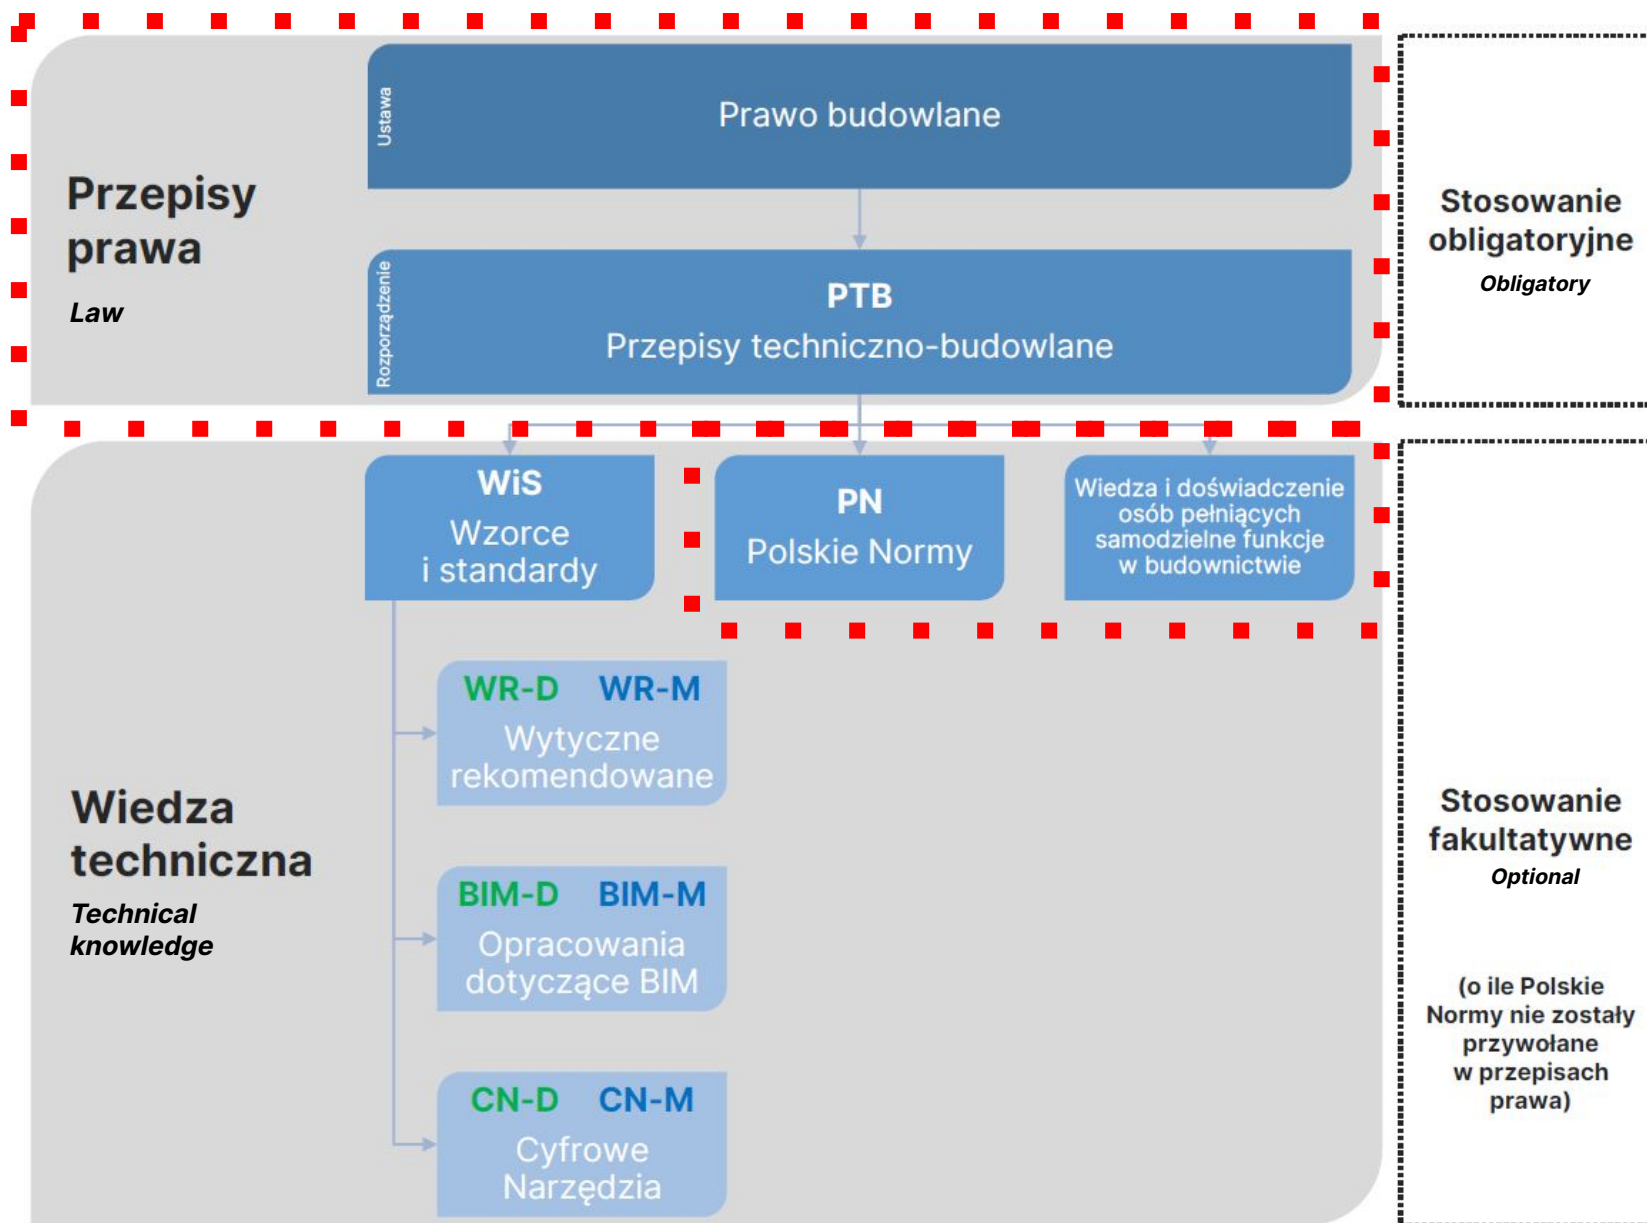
Przepisy prawa

Law

Ustawa

Prawo budowlane

Rozporządzenie

PTB

Przepisy techniczno-budowlane

Stosowanie obligatoryjne

Obligatory

Wiedza techniczna

Technical knowledge

WiS

Wzorce i standardy

PN

Polskie Normy

Wiedza i doświadczenie osób pełniących samodzielne funkcje w budownictwie

WR-D WR-M

Wytyczne rekomendowane

BIM-D BIM-M

Opracowania dotyczące BIM

CN-D CN-M

Cyfrowe Narzędzia

Stosowanie fakultatywne

Optional

(o ile Polskie Normy nie zostały przywołane w przepisach prawa)